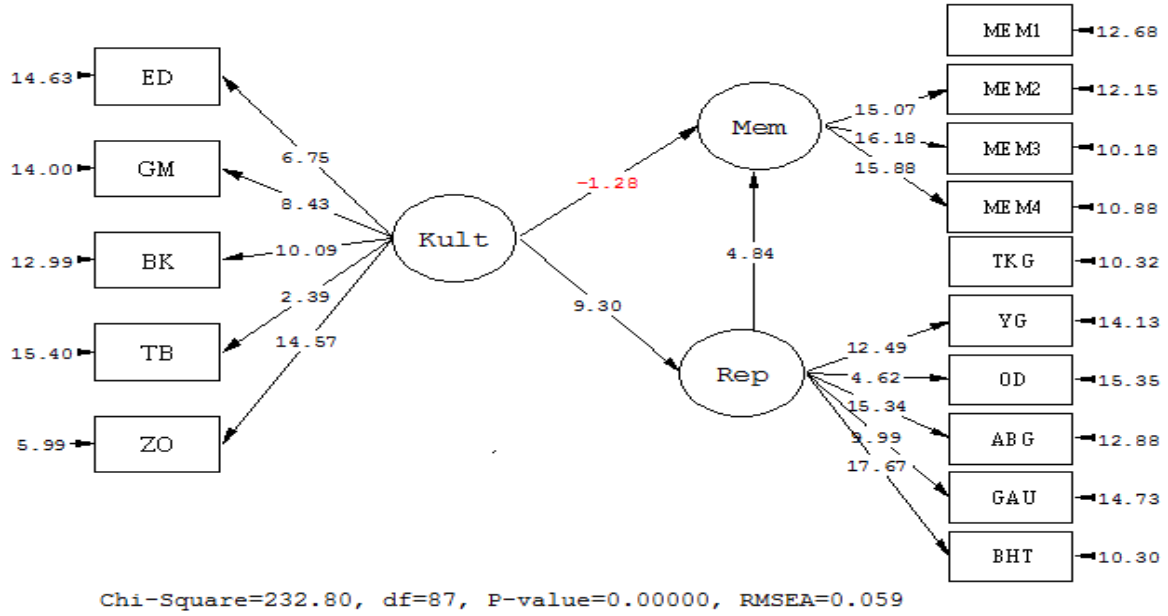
14.63 ED
14.00 GM
12.99 BK
15.40 TB
5.99 ZO

6.75
8.43
10.09
2.39
14.57

Kult

-1.28
9.30

Mem
4.84
Rep

15.07
16.18
15.88

MEM1 12.68
MEM2 12.15
MEM3 10.18
MEM4 10.88
TKG 10.32

12.49
4.62
15.34
9.99
17.67

YG 14.13
OD 15.35
ABG 12.88
GAU 14.73
BHT 10.30

Chi-Square=232.80, df=87, P-value=0.00000, RMSEA=0.059